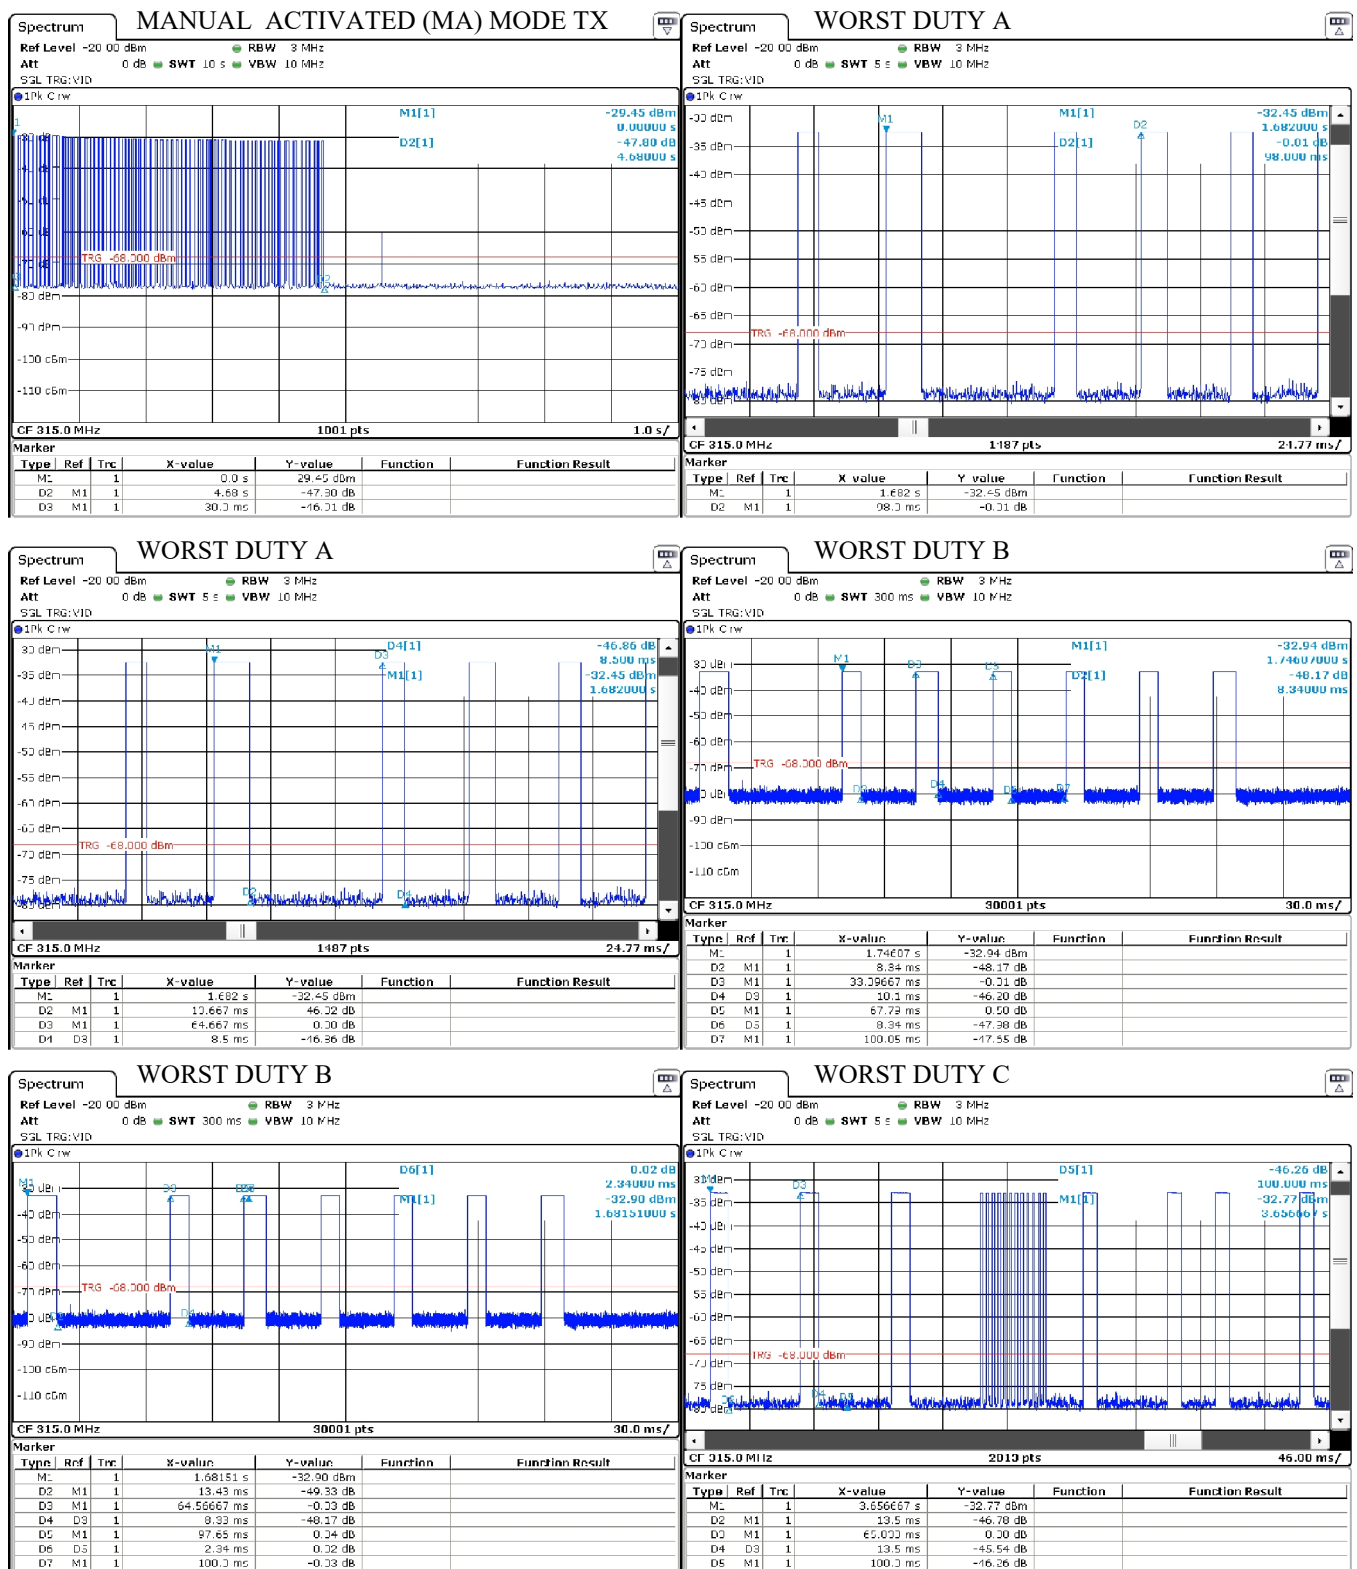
Spectrum MANUAL ACTIVATED (MA) MODE TX

Ref Level -20.00 dBm RBW 3 MHz
Att 0 dB SWT 10 s VBW 10 MHz
SGL TRG:VID
1Pk Clrw

M1[1] -29.45 dBm
0.00000 s
D2[1] -47.80 dB
4.68000 s

TRG -68.000 dBm

-80 dBm
-90 dBm
-100 dBm
-110 dBm

CF 315.0 MHz 1001 pts 1.0 s/

Marker

| Type | Ref | Trc | X-value | Y-value | Function | Function Result |
|---|---|---|---|---|---|---|
| M1 | | 1 | 0.0 s | 29.45 dBm | | |
| D2 | M1 | 1 | 4.68 s | -47.30 dB | | |
| D3 | M1 | 1 | 30.0 ms | -46.01 dB | | |

Spectrum WORST DUTY A

Ref Level -20.00 dBm RBW 3 MHz
Att 0 dB SWT 5 s VBW 10 MHz
SGL TRG:VID
1Pk Clrw

M1[1] -32.45 dBm
1.682000 s
D2[1] -0.01 dB
98.000 ms

-30 dBm
-35 dBm
-40 dBm
-45 dBm
-50 dBm
-55 dBm
-60 dBm
-65 dBm
-70 dBm
-75 dBm
-80 dBm
TRG -68.000 dBm

CF 315.0 MHz 1487 pts 24.77 ms/

Marker

| Type | Ref | Trc | X-value | Y-value | Function | Function Result |
|---|---|---|---|---|---|---|
| M1 | | 1 | 1.682 s | -32.45 dBm | | |
| D2 | M1 | 1 | 98.0 ms | -0.01 dB | | |

Spectrum WORST DUTY A

Ref Level -20.00 dBm RBW 3 MHz
Att 0 dB SWT 5 s VBW 10 MHz
SGL TRG:VID
1Pk Clrw

D4[1] -46.86 dB
8.500 ms
M1[1] -32.45 dBm
1.682000 s

-30 dBm
-35 dBm
-40 dBm
-45 dBm
-50 dBm
-55 dBm
-60 dBm
-65 dBm
-70 dBm
-75 dBm
-80 dBm
TRG -68.000 dBm

CF 315.0 MHz 1487 pts 24.77 ms/

Marker

| Type | Ref | Trc | X-value | Y-value | Function | Function Result |
|---|---|---|---|---|---|---|
| M1 | | 1 | 1.682 s | -32.45 dBm | | |
| D2 | M1 | 1 | 10.667 ms | 46.02 dB | | |
| D3 | M1 | 1 | 64.667 ms | 0.00 dB | | |
| D4 | D3 | 1 | 8.5 ms | -46.86 dB | | |

Spectrum WORST DUTY B

Ref Level -20.00 dBm RBW 3 MHz
Att 0 dB SWT 300 ms VBW 10 MHz
SGL TRG:VID
1Pk Clrw

M1[1] -32.94 dBm
1.74607000 s
D2[1] -48.17 dB
8.34000 ms

-30 dBm
-40 dBm
-50 dBm
-60 dBm
-70 dBm
-80 dBm
-90 dBm
-100 dBm
-110 dBm
TRG -68.000 dBm

CF 315.0 MHz 30001 pts 30.0 ms/

Marker

| Type | Ref | Trc | X-value | Y-value | Function | Function Result |
|---|---|---|---|---|---|---|
| M1 | | 1 | 1.74607 s | -32.94 dBm | | |
| D2 | M1 | 1 | 8.34 ms | -48.17 dB | | |
| D3 | M1 | 1 | 33.39667 ms | -0.01 dB | | |
| D4 | D3 | 1 | 10.1 ms | -46.20 dB | | |
| D5 | M1 | 1 | 67.79 ms | 0.50 dB | | |
| D6 | D5 | 1 | 8.34 ms | -47.38 dB | | |
| D7 | M1 | 1 | 100.05 ms | -47.55 dB | | |

Spectrum WORST DUTY B

Ref Level -20.00 dBm RBW 3 MHz
Att 0 dB SWT 300 ms VBW 10 MHz
SGL TRG:VID
1Pk Clrw

D6[1] 0.02 dB
2.34000 ms
M1[1] -32.90 dBm
1.68151000 s

-30 dBm
-40 dBm
-50 dBm
-60 dBm
-70 dBm
-80 dBm
-90 dBm
-100 dBm
-110 dBm
TRG -68.000 dBm

CF 315.0 MHz 30001 pts 30.0 ms/

Marker

| Type | Ref | Trc | X-value | Y-value | Function | Function Result |
|---|---|---|---|---|---|---|
| M1 | | 1 | 1.68151 s | -32.90 dBm | | |
| D2 | M1 | 1 | 13.43 ms | -49.33 dB | | |
| D3 | M1 | 1 | 64.56667 ms | -0.03 dB | | |
| D4 | D3 | 1 | 8.33 ms | -48.17 dB | | |
| D5 | M1 | 1 | 97.65 ms | 0.04 dB | | |
| D6 | D5 | 1 | 2.34 ms | 0.02 dB | | |
| D7 | M1 | 1 | 100.0 ms | -0.03 dB | | |

Spectrum WORST DUTY C

Ref Level -20.00 dBm RBW 3 MHz
Att 0 dB SWT 5 s VBW 10 MHz
SGL TRG:VID
1Pk Clrw

D5[1] -46.26 dB
100.000 ms
M1[1] -32.77 dBm
3.656667 s

-30 dBm
-35 dBm
-40 dBm
-45 dBm
-50 dBm
-55 dBm
-60 dBm
-65 dBm
-70 dBm
-75 dBm
-80 dBm
TRG -68.000 dBm

CF 315.0 MHz 2019 pts 46.00 ms/

Marker

| Type | Ref | Trc | X-value | Y-value | Function | Function Result |
|---|---|---|---|---|---|---|
| M1 | | 1 | 3.656667 s | -32.77 dBm | | |
| D2 | M1 | 1 | 13.5 ms | -46.78 dB | | |
| D3 | M1 | 1 | 65.000 ms | 0.00 dB | | |
| D4 | D3 | 1 | 13.5 ms | -45.54 dB | | |
| D5 | M1 | 1 | 100.0 ms | -46.26 dB | | |